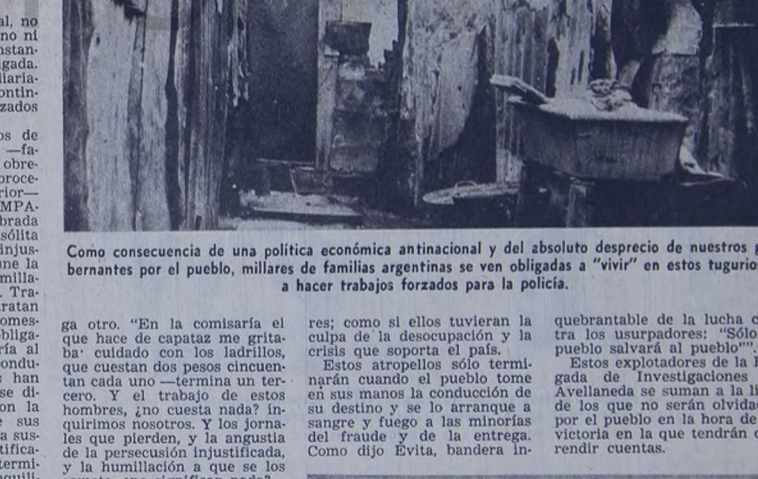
al, no
no ni
nstan-
gada.
liaria-
ontin-
zados

os de
—fa-
obre-
proce-
rior—
MPA-
brada
sólita
injus-
ne la
milla-
. Tra-
ratan
omes-
bliga-
ria al
ondu-
han
se di-
on la
sus
a sus-
tifica-
termi-

Como consecuencia de una política económica antinacional y del absoluto desprecio de nuestros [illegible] bernantes por el pueblo, millares de familias argentinas se ven obligadas a "vivir" en estos tugurio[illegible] a hacer trabajos forzados para la policía.

ga otro. "En la comisaría el que hace de capataz me gritaba cuidado con los ladrillos, que cuestan dos pesos cincuentan cada uno —termina un tercero. Y el trabajo de estos hombres, ¿no cuesta nada? inquirimos nosotros. Y los jornales que pierden, y la angustia de la persecución injustificada, y la humillación a que se los

res; como si ellos tuvieran la culpa de la desocupación y la crisis que soporta el país.

Estos atropellos sólo terminarán cuando el pueblo tome en sus manos la conducción de su destino y se lo arranque a sangre y fuego a las minorías del fraude y de la entrega. Como dijo Evita, bandera in-

quebrantable de la lucha c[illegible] tra los usurpadores: "Sólo pueblo salvará al pueblo"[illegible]

Estos explotadores de la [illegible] gada de Investigaciones Avellaneda se suman a la li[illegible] de los que no serán olvida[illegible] por el pueblo en la hora de victoria en la que tendrán c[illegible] rendir cuentas.